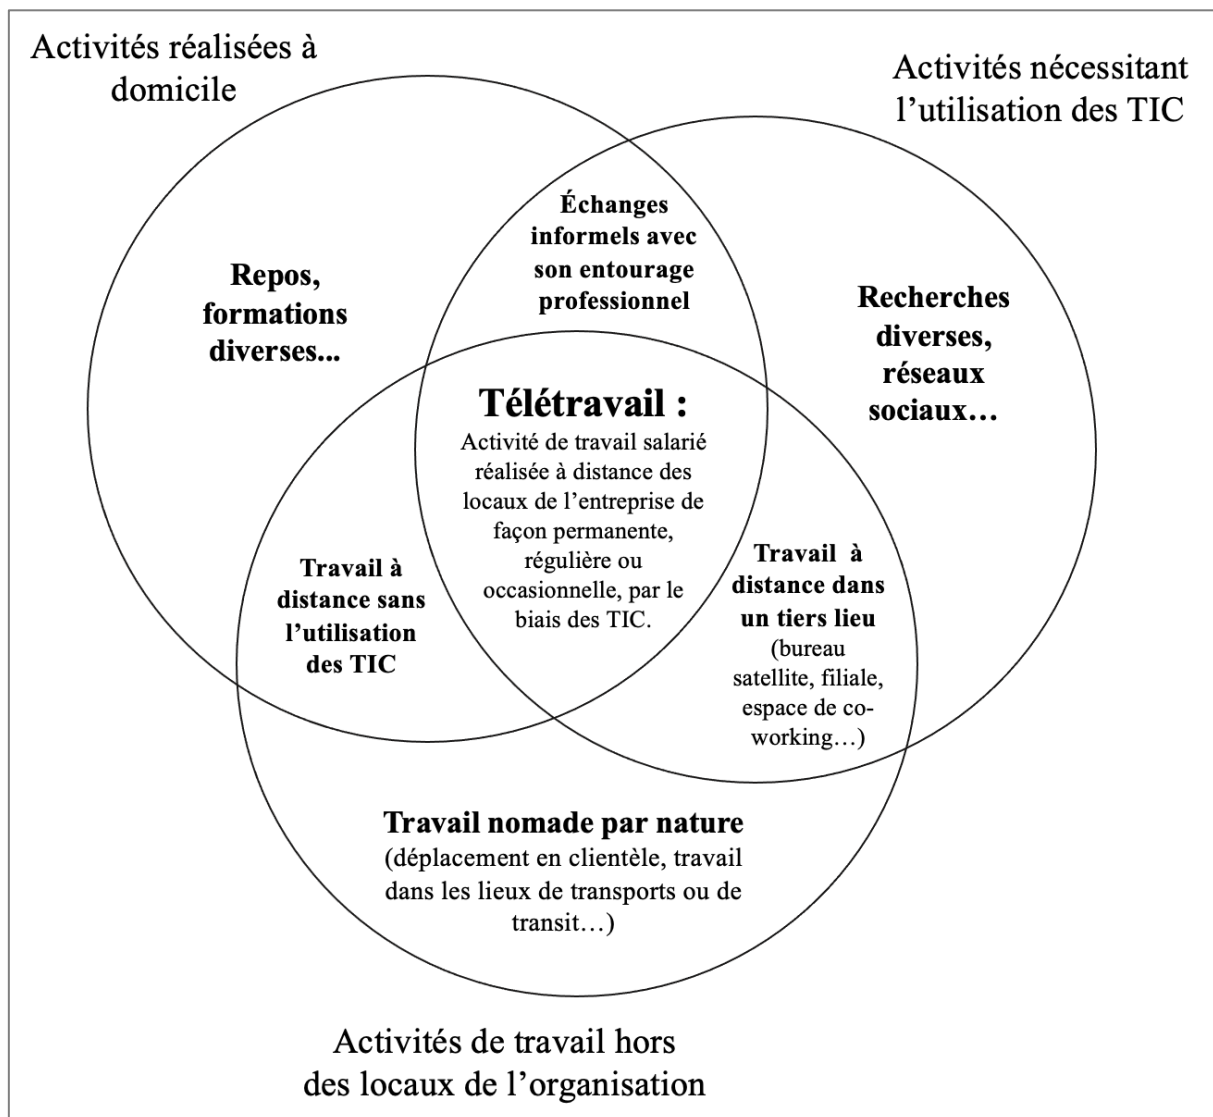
Activités réalisées à domicile

Activités nécessitant l’utilisation des TIC

Échanges informels avec son entourage professionnel

Repos, formations diverses...

Recherches diverses, réseaux sociaux…

Télétravail :
Activité de travail salarié réalisée à distance des locaux de l’entreprise de façon permanente, régulière ou occasionnelle, par le biais des TIC.

Travail à distance sans l’utilisation des TIC

Travail à distance dans un tiers lieu (bureau satellite, filiale, espace de co-working…)

Travail nomade par nature
(déplacement en clientèle, travail dans les lieux de transports ou de transit…)

Activités de travail hors des locaux de l’organisation